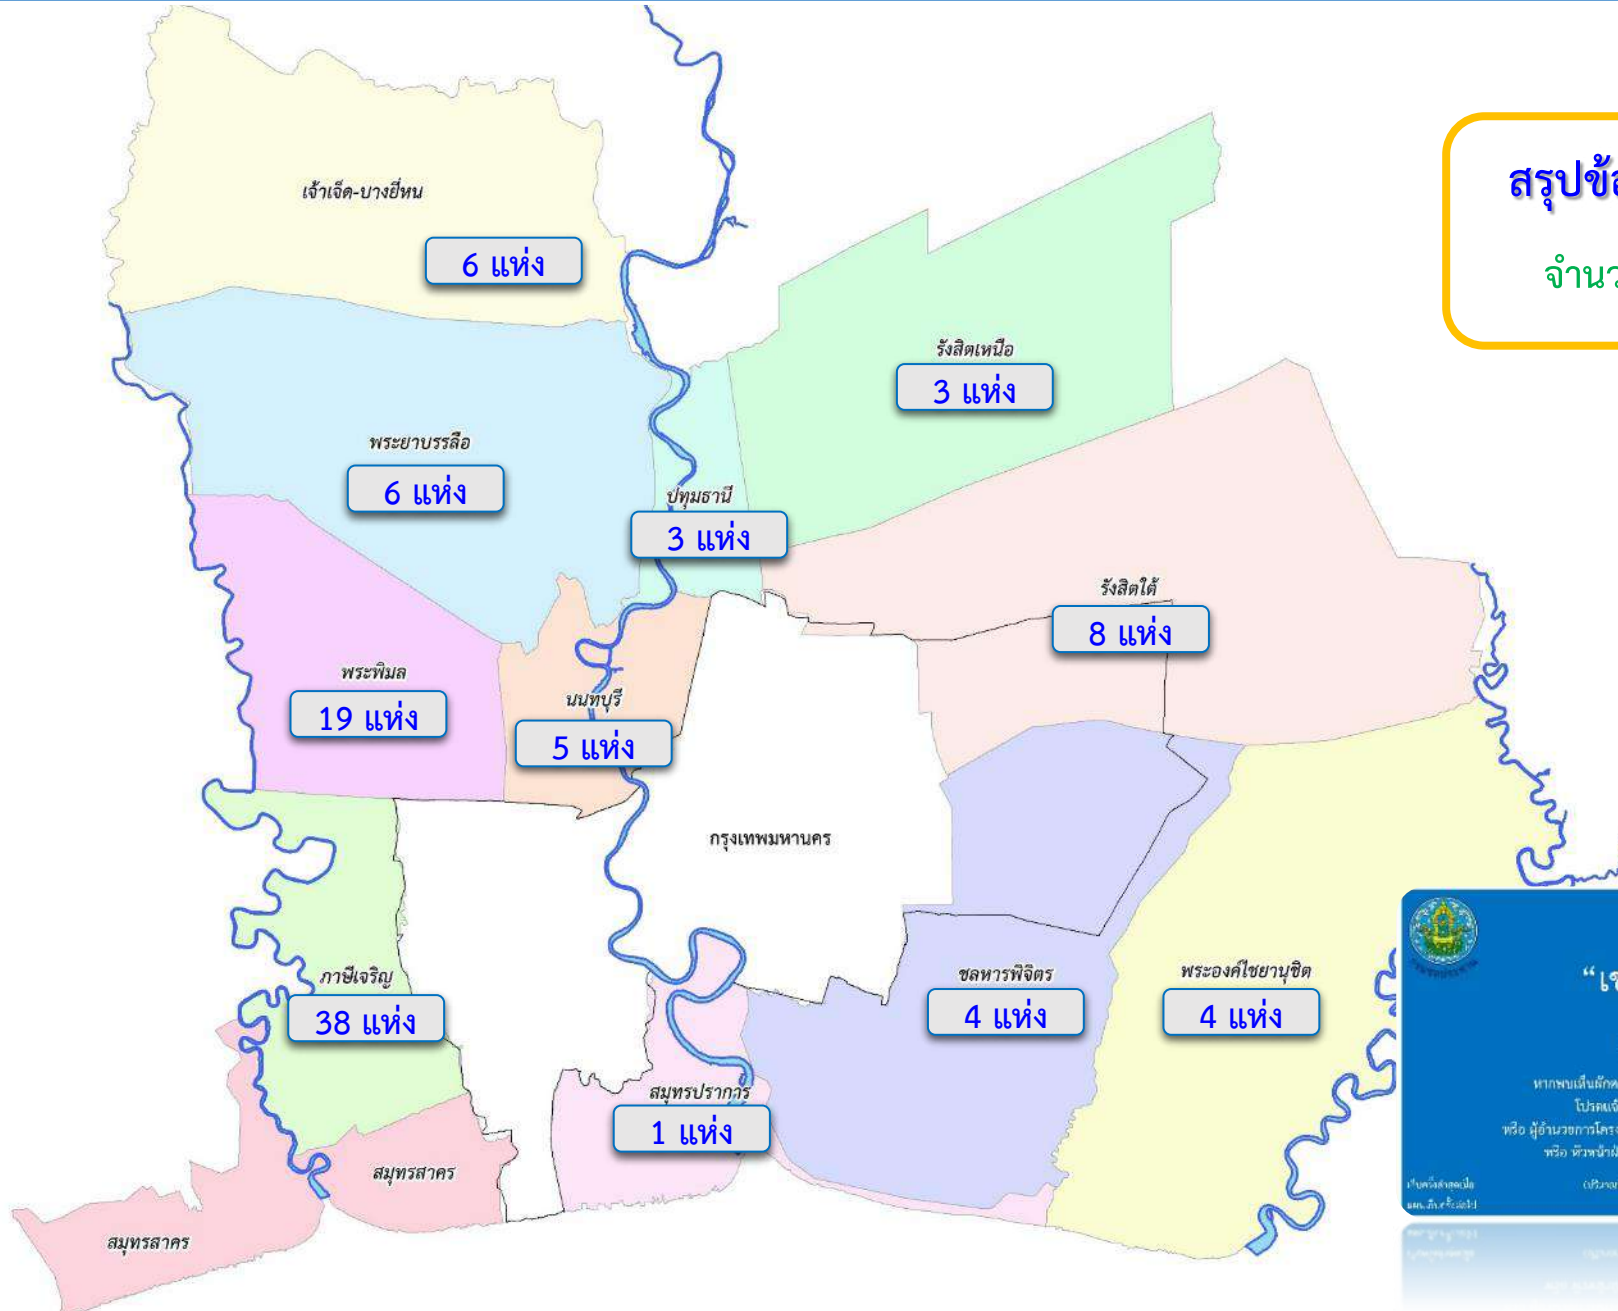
สรุปข้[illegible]

จำนว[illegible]

เจ้าเจ็ด-บางยี่หน

6 แห่ง

รังสิตเหนือ

3 แห่ง

พระยาบรรลือ

6 แห่ง

ปทุมธานี

3 แห่ง

รังสิตใต้

8 แห่ง

พระพิมล

19 แห่ง

นนทบุรี

5 แห่ง

กรุงเทพมหานคร

ภาษีเจริญ

38 แห่ง

ชลหารพิจิตร

4 แห่ง

พระองค์ไชยานุชิต

4 แห่ง

สมุทรปราการ

1 แห่ง

สมุทรสาคร

สมุทรสาคร

"เ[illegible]

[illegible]